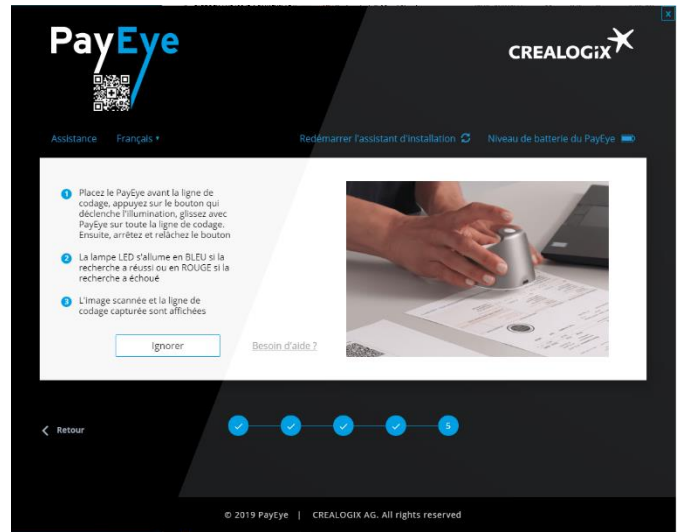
PayEye

CREALOGIX

Assistance Français ▾

Redémarrer l'assistant d'installation

Niveau de batterie du PayEye

1 Placez le PayEye avant la ligne de codage, appuyez sur le bouton qui déclenche l'illumination, glissez avec PayEye sur toute la ligne de codage. Ensuite, arrêtez et relâchez le bouton

2 La lampe LED s'allume en BLEU si la recherche a réussi ou en ROUGE si la recherche a échoué

3 L'Image scannée et la ligne de codage capturée sont affichées

Ignorer

Besoin d'aide ?

Retour

5

© 2019 PayEye | CREALOGIX AG. All rights reserved